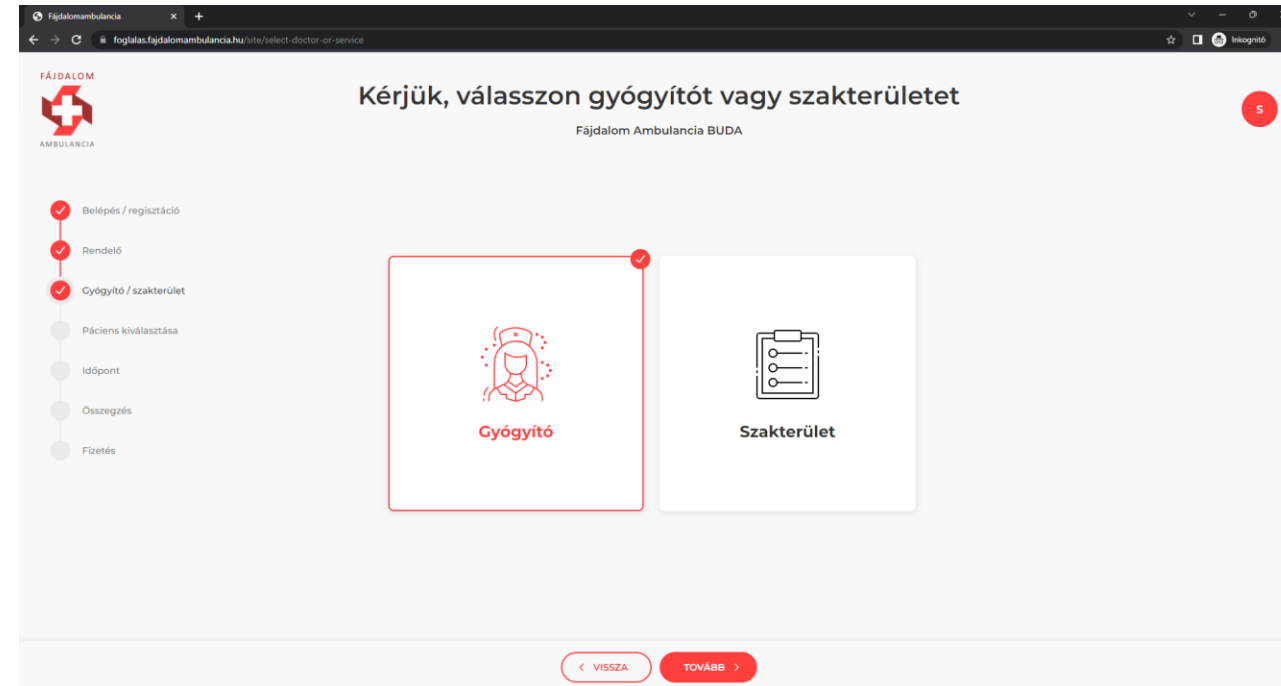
Fájdalomambulancia

foglalas.fajdalomambulancia.hu/site/select-doctor-or-service

Inkognitó

FÁJDALOM
AMBULANCIA

Kérjük, válasszon gyógyítót vagy szakterületet

Fájdalom Ambulancia BUDA

S

Belépés / regisztáció

Rendelő

Gyógyító / szakterület

Páciens kiválasztása

Időpont

Összegzés

Fizetés

Gyógyító

Szakterület

< VISSZA

TOVÁBB >